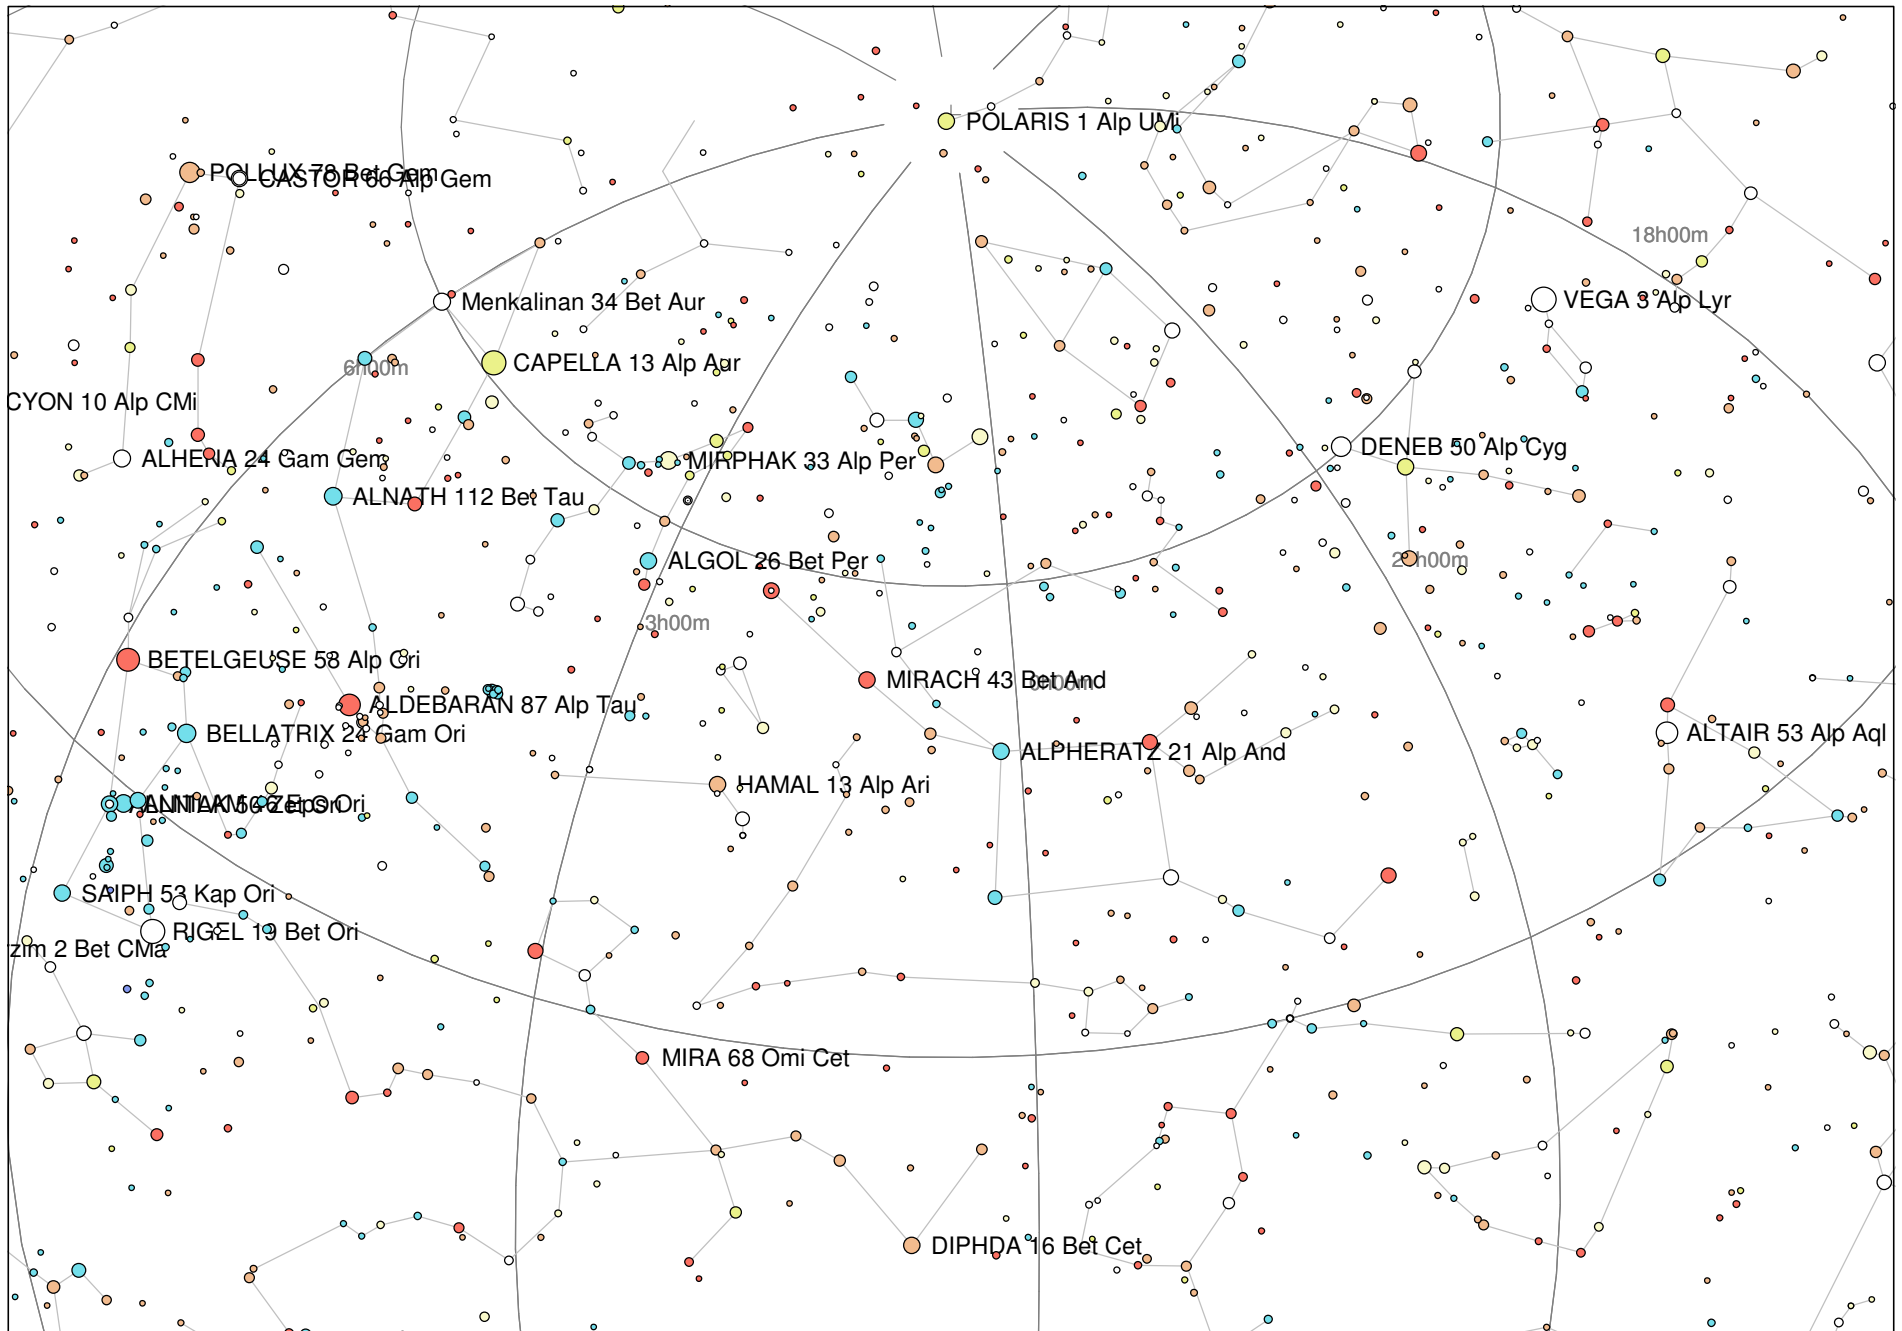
POLARIS 1 Alp UMi
POLLUX 78 Bet Gem
CASTOR 66 Alp Gem
18h00m
Menkalinan 34 Bet Aur
VEGA 3 Alp Lyr
6h00m
CAPELLA 13 Alp Aur
CYON 10 Alp CMi
DENEB 50 Alp Cyg
ALHENA 24 Gam Gem
MIRPHAK 33 Alp Per
ALNATH 112 Bet Tau
ALGOL 26 Bet Per
21h00m
3h00m
BETELGEUSE 58 Alp Ori
MIRACH 43 Bet And
0h00m
ALDEBARAN 87 Alp Tau
ALTAIR 53 Alp Aql
BELLATRIX 24 Gam Ori
ALPHERATZ 21 Alp And
HAMAL 13 Alp Ari
ALNITAK 50 Zet Ori
ALNILAM 46 Eps Ori
SAIPH 53 Kap Ori
RIGEL 19 Bet Ori
zim 2 Bet CMa
MIRA 68 Omi Cet
DIPHDA 16 Bet Cet